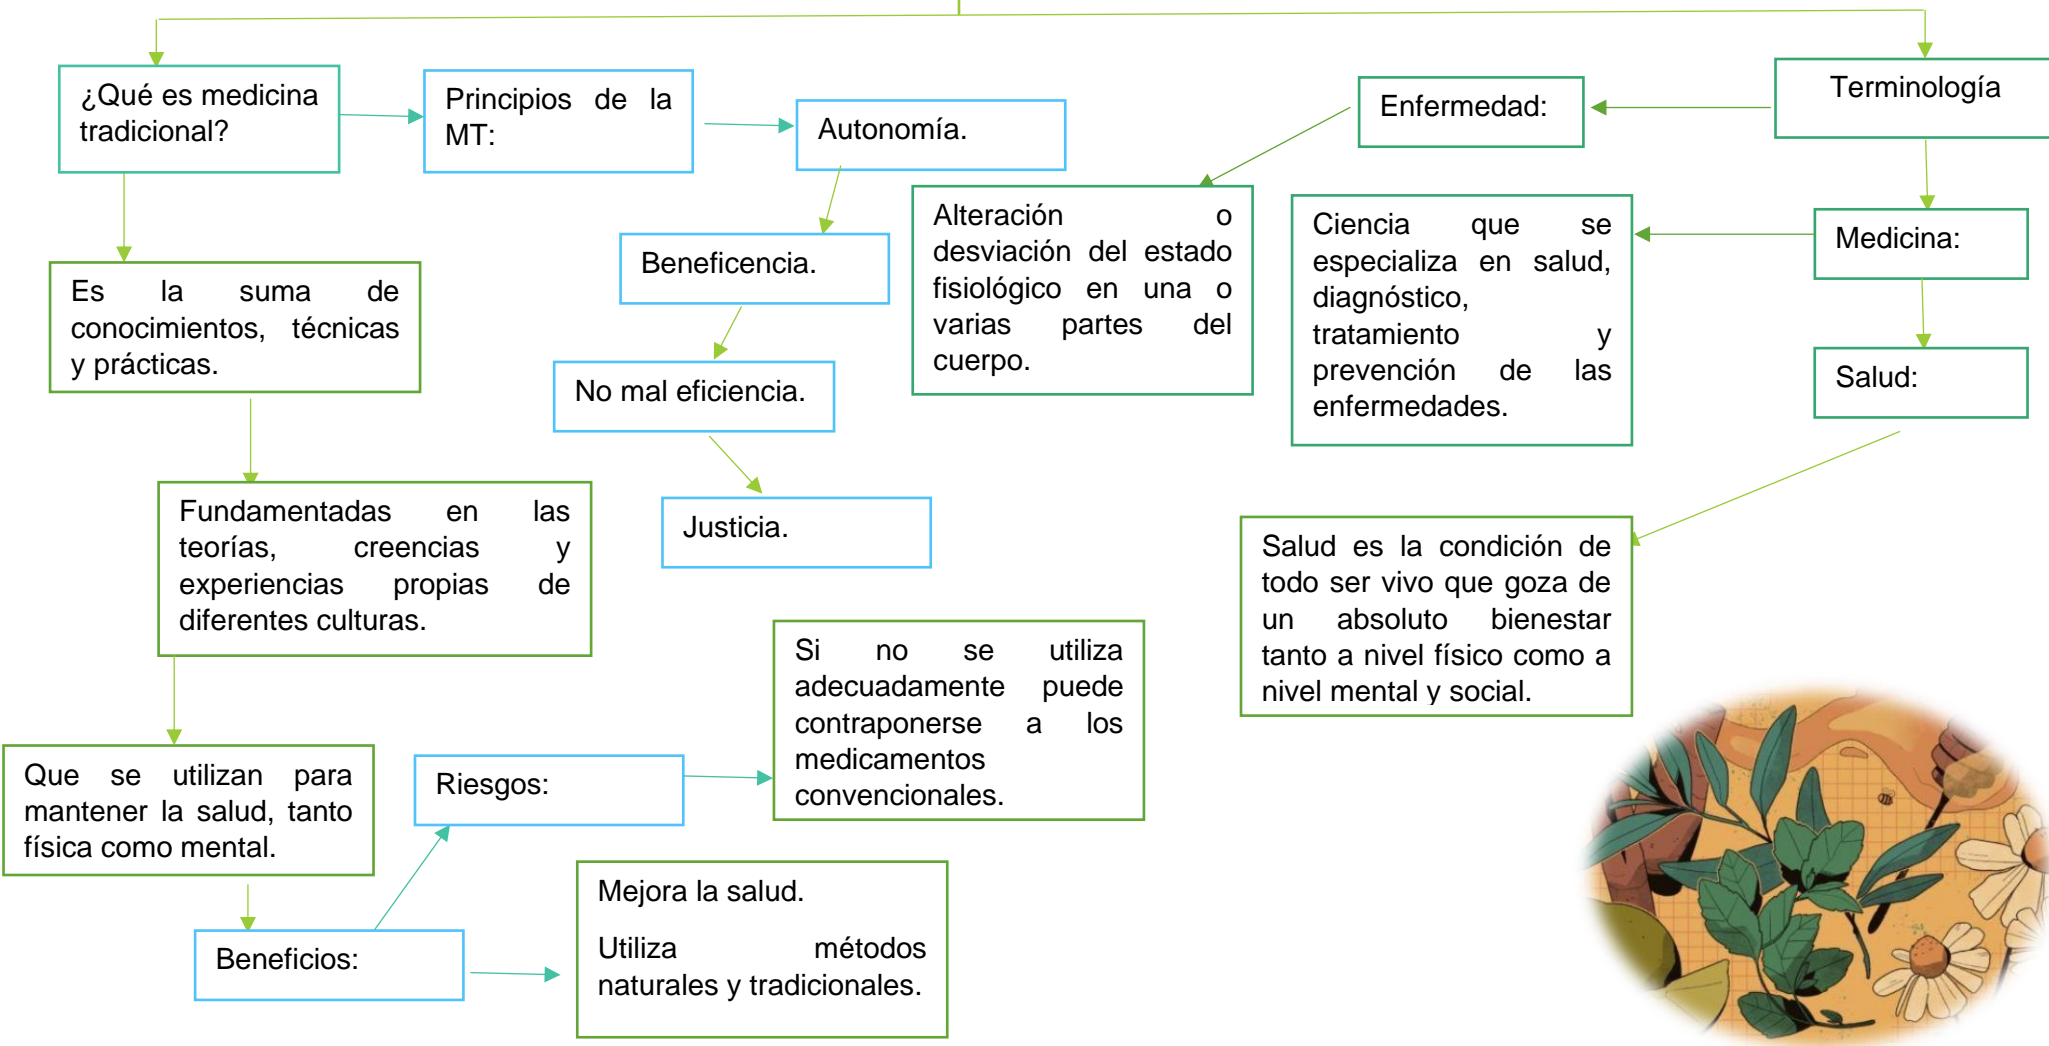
¿Qué es medicina tradicional?

Es la suma de conocimientos, técnicas y prácticas.

Fundamentadas en las teorías, creencias y experiencias propias de diferentes culturas.

Que se utilizan para mantener la salud, tanto física como mental.

Beneficios:

Mejora la salud.

Utiliza métodos naturales y tradicionales.

Riesgos:

Si no se utiliza adecuadamente puede contraponerse a los medicamentos convencionales.

Principios de la MT:

Autonomía.

Beneficencia.

No mal eficiencia.

Justicia.

Terminología

Enfermedad:

Alteración o desviación del estado fisiológico en una o varias partes del cuerpo.

Medicina:

Ciencia que se especializa en salud, diagnóstico, tratamiento y prevención de las enfermedades.

Salud:

Salud es la condición de todo ser vivo que goza de un absoluto bienestar tanto a nivel físico como a nivel mental y social.